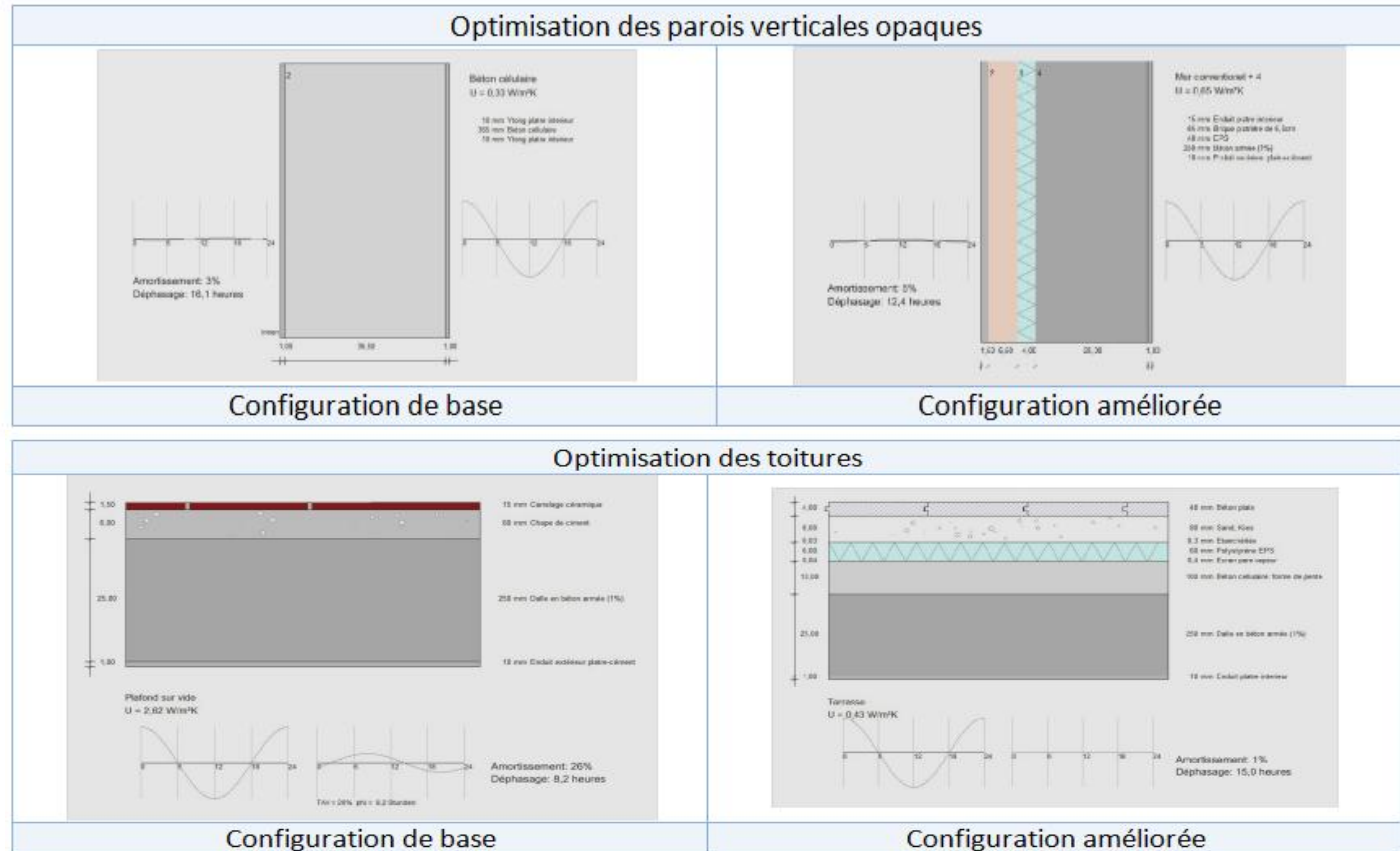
Optimisation des parois verticales opaques

Béton cellulaire
U = 0,33 W/m²K

10 mm Ytong plâtre intérieur
355 mm Béton cellulaire
10 mm Ytong plâtre intérieur

0 6 12 18 24

0 6 12 18 24

Amortissement: 3%
Déphasage: 16,1 heures

1,00 35,50 1,00

Mur conventionnel + 4
U = 0,65 W/m²K

15 mm Enduit plâtre intérieur
65 mm Brique plâtrière de 6,5cm
40 mm CPG
250 mm Béton armée (1%)
10 mm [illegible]

0 6 12 18 24

0 6 12 18 24

Amortissement: 5%
Déphasage: 12,4 heures

1,53 6,50 4,00 25,00 1,00

Configuration de base | Configuration améliorée

Optimisation des toitures

1,50
6,00

15 mm Carrelage céramique
60 mm Chape de ciment

25,00

250 mm Dalle en béton armée (1%)

1,00

10 mm Enduit extérieur plâtre-ciment

Plafond sur vide
U = 2,62 W/m²K

0 6 12 18 24

0 6 12 18 24

Amortissement: 26%
Déphasage: 8,2 heures

TAV = 26% phi = 8,2 Stunden

4,00

40 mm Béton plats

8,00
0,03
6,00
0,04
10,00

80 mm Sand, Kies
0,3 mm Étanchéité
60 mm Polystyrène EPS
0,4 mm Écran pare vapeur
100 mm Béton cellulaire forme de pente

25,00

250 mm Dalle en béton armée (1%)

1,00

10 mm Enduit plâtre intérieur

Terrasse
U = 0,43 W/m²K

0 6 12 18 24

0 6 12 18 24

Amortissement: 1%
Déphasage: 15,0 heures

Configuration de base | Configuration améliorée